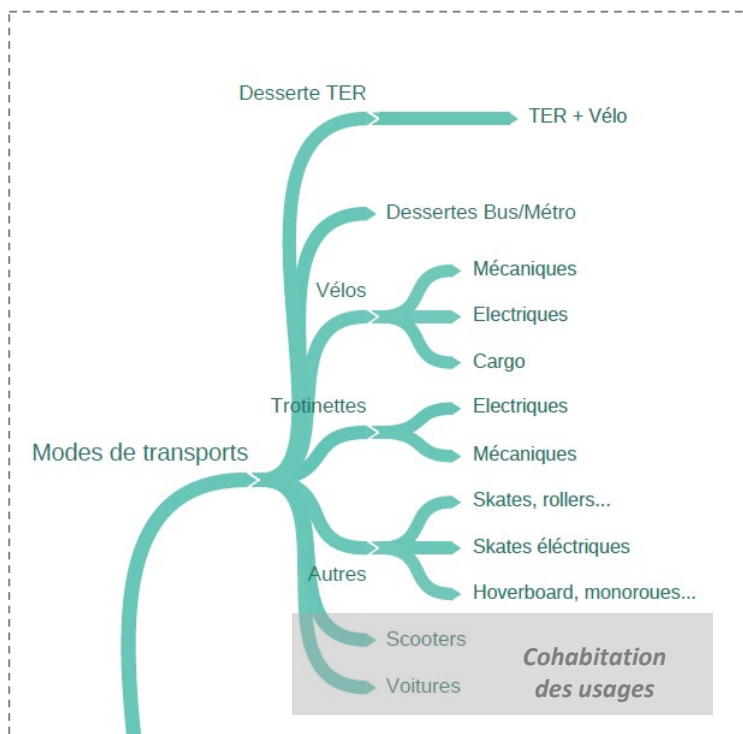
Desserte TER

TER + Vélo

Dessertes Bus/Métro

Vélos

Mécaniques

Electriques

Cargo

Trotinettes

Electriques

Modes de transports

Mécaniques

Skates, rollers...

Skates éléctriques

Autres

Hoverboard, monoroues...

Scooters

Voitures

Cohabitation des usages